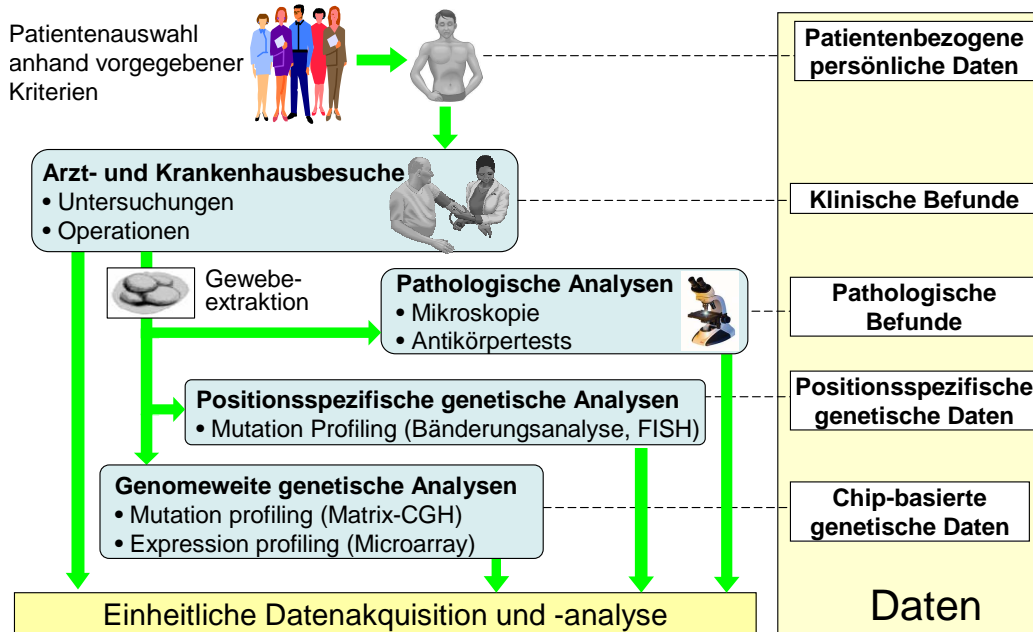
Patientenauswahl anhand vorgegebener Kriterien

Patientenbezogene persönliche Daten

Arzt- und Krankenhausbesuche
• Untersuchungen
• Operationen

Klinische Befunde

Gewebe-extraktion

Pathologische Analysen
• Mikroskopie
• Antikörpertests

Pathologische Befunde

Positionsspezifische genetische Analysen
• Mutation Profiling (Bänderungsanalyse, FISH)

Positionsspezifische genetische Daten

Genomeweite genetische Analysen
• Mutation profiling (Matrix-CGH)
• Expression profiling (Microarray)

Chip-basierte genetische Daten

Einheitliche Datenakquisition und -analyse

Daten